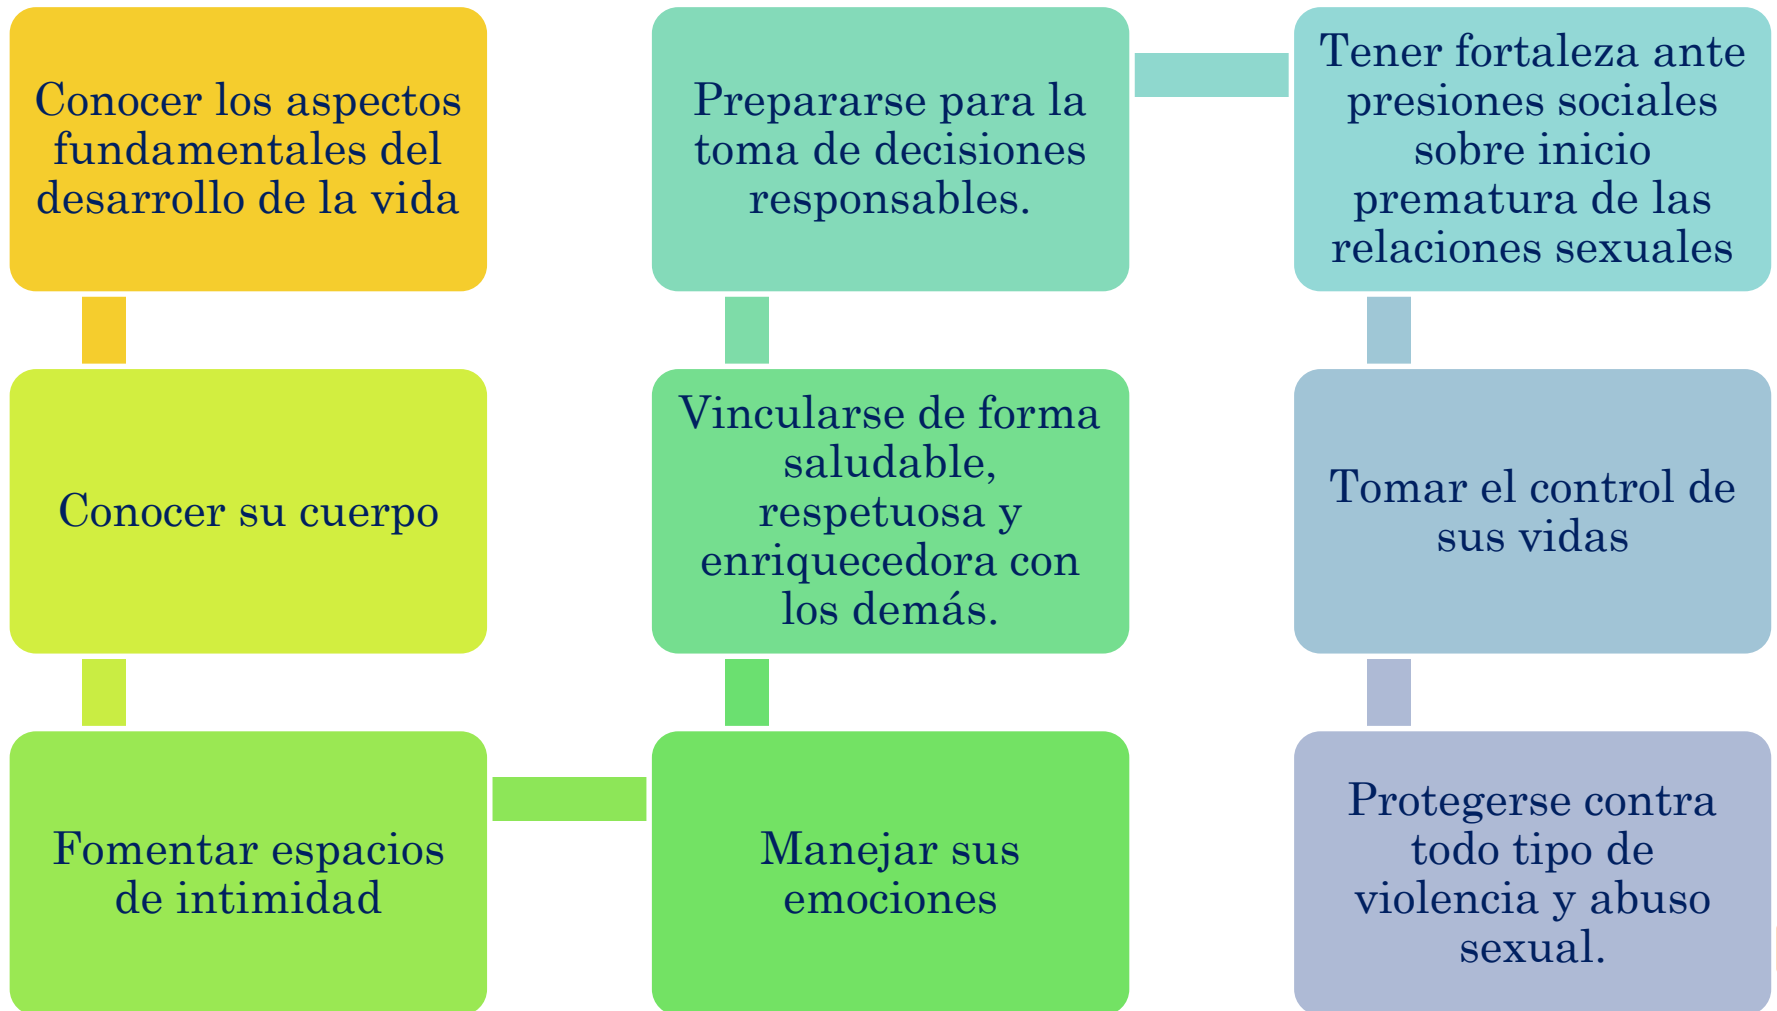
Conocer los aspectos fundamentales del desarrollo de la vida

Conocer su cuerpo

Fomentar espacios de intimidad

Manejar sus emociones

Vincularse de forma saludable, respetuosa y enriquecedora con los demás.

Prepararse para la toma de decisiones responsables.

Tener fortaleza ante presiones sociales sobre inicio prematura de las relaciones sexuales

Tomar el control de sus vidas

Protegerse contra todo tipo de violencia y abuso sexual.